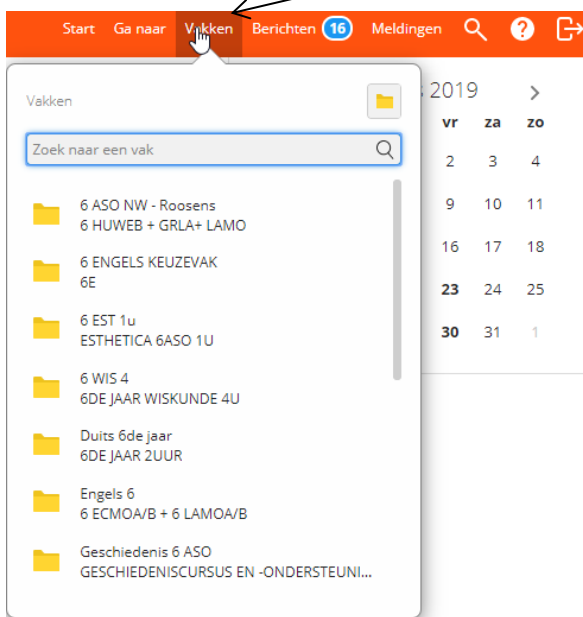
Start Ga naar Vakken Berichten 16 Meldingen

Vakken

Zoek naar een vak

6 ASO NW - Roosens
6 HUWEB + GRLA+ LAMO

6 ENGELS KEUZEVAK
6E

6 EST 1u
ESTHETICA 6ASO 1U

6 WIS 4
6DE JAAR WISKUNDE 4U

Duits 6de jaar
6DE JAAR 2UUR

Engels 6
6 ECMOA/B + 6 LAMOA/B

Geschiedenis 6 ASO
GESCHIEDENISCURSUS EN -ONDERSTEUNI...

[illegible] 2019

| vr | za | zo |
|---|---|---|
| 2 | 3 | 4 |
| 9 | 10 | 11 |
| 16 | 17 | 18 |
| 23 | 24 | 25 |
| 30 | 31 | 1 |